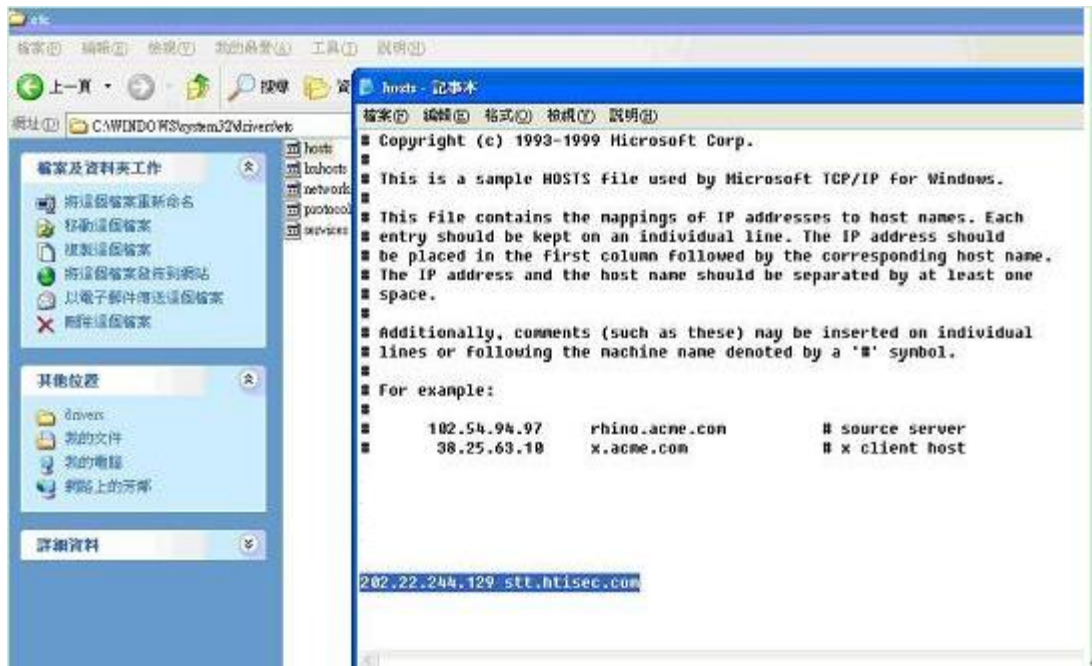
etc

檔案(F) 編輯(E) 檢視(V) 我的最愛(A) 工具(T) 說明(H)

上一頁 搜尋 資

網址(D) C:\WINDOWS\system32\drivers\etc

檔案及資料夾工作

將這個檔案重新命名
移動這個檔案
複製這個檔案
將這個檔案發佈到網站
以電子郵件傳送這個檔案
刪除這個檔案

其他位置

drivers
我的文件
我的電腦
網路上的芳鄰

詳細資料

hosts
lmhosts
network
protocol
services

hosts - 記事本

檔案(F) 編輯(E) 格式(O) 檢視(V) 說明(H)

# Copyright (c) 1993-1999 Microsoft Corp.
#
# This is a sample HOSTS file used by Microsoft TCP/IP for Windows.
#
# This file contains the mappings of IP addresses to host names. Each
# entry should be kept on an individual line. The IP address should
# be placed in the first column followed by the corresponding host name.
# The IP address and the host name should be separated by at least one
# space.
#
# Additionally, comments (such as these) may be inserted on individual
# lines or following the machine name denoted by a '#' symbol.
#
# For example:
#
#      102.54.94.97     rhino.acme.com          # source server
#       38.25.63.10     x.acme.com              # x client host

202.22.244.129 stt.htisec.com